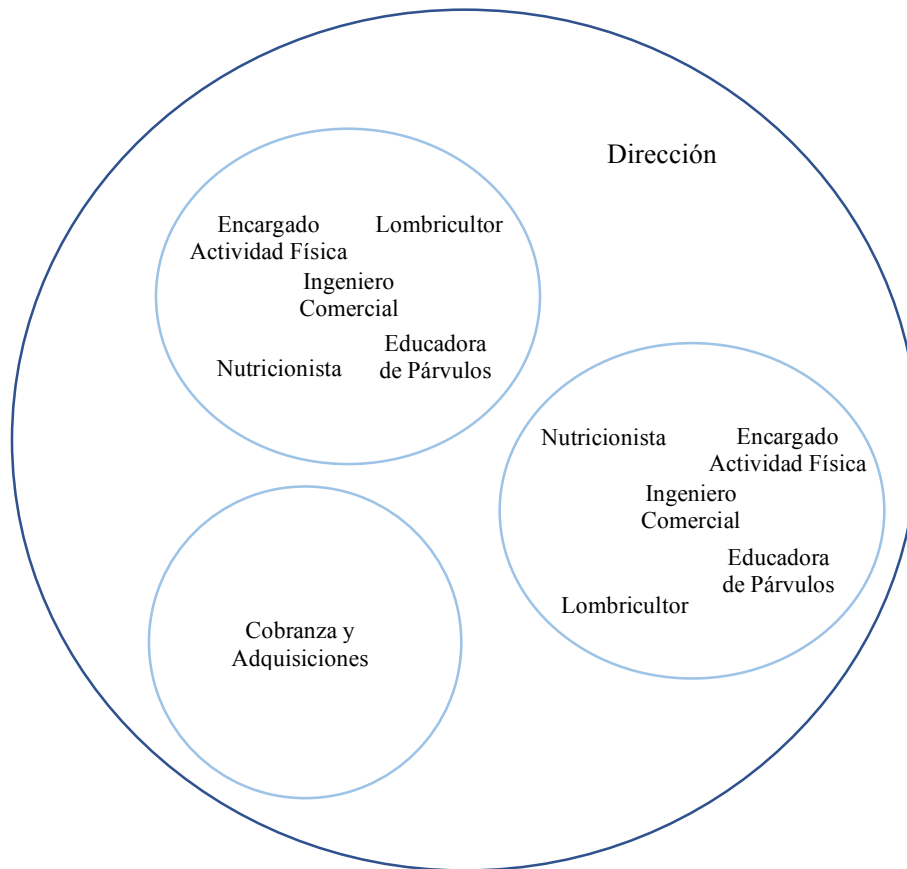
Dirección

Encargado Actividad Física

Lombricultor

Ingeniero Comercial

Nutricionista

Educadora de Párvulos

Nutricionista

Encargado Actividad Física

Ingeniero Comercial

Educadora de Párvulos

Lombricultor

Cobranza y Adquisiciones